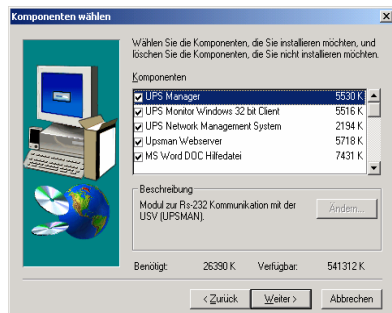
Komponenten wählen

Wählen Sie die Komponenten, die Sie installieren möchten, und löschen Sie die Komponenten, die Sie nicht installieren möchten.

Komponenten

| | | |
|---|---|---|
| ☑ | UPS Manager | 5530 K |
| ☑ | UPS Monitor Windows 32 bit Client | 5516 K |
| ☑ | UPS Network Management System | 2194 K |
| ☑ | Upsman Webserver | 5718 K |
| ☑ | MS Word DOC Hilfedatei | 7431 K |

Beschreibung

Modul zur Rs-232 Kommunikation mit der USV (UPSMAN).

Ändern...

Benötigt: 26390 K Verfügbar: 541312 K

< Zurück Weiter > Abbrechen